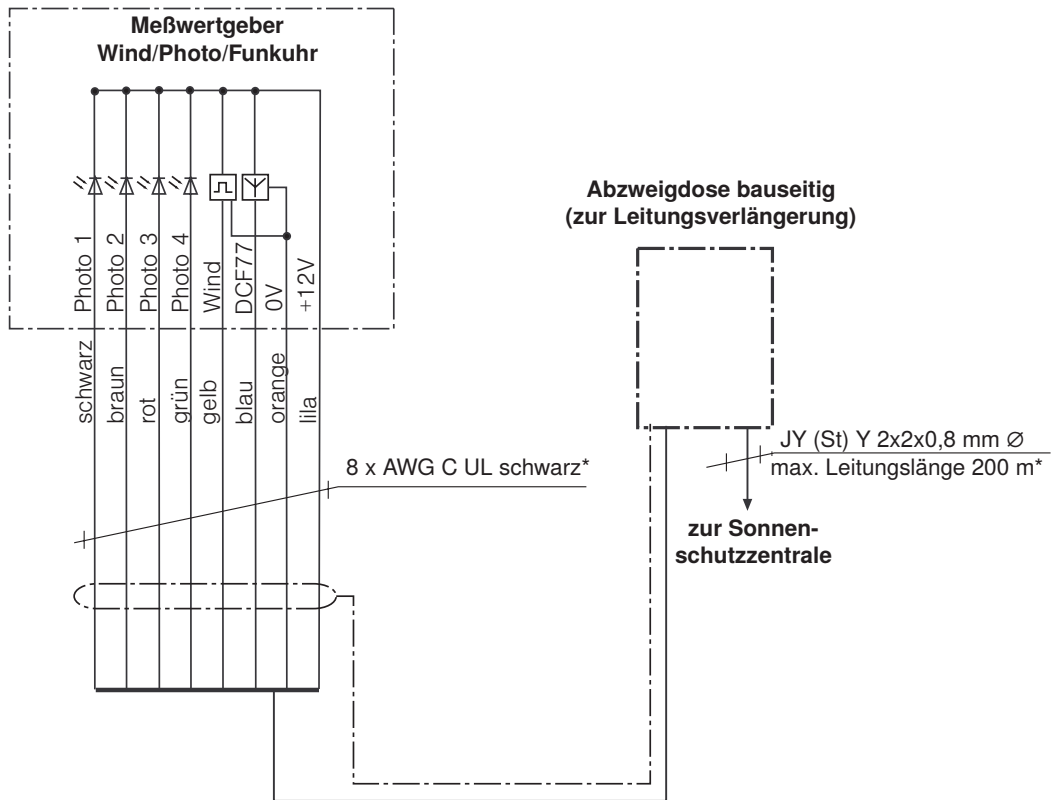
Meßwertgeber
Wind/Photo/Funkuhr

Photo 1
Photo 2
Photo 3
Photo 4
Wind
DCF77
0V
+12V

schwarz
braun
rot
grün
gelb
blau
orange
lila

8 x AWG C UL schwarz*

Abzweigdose bauseitig
(zur Leitungsverlängerung)

JY (St) Y 2x2x0,8 mm ∅
max. Leitungslänge 200 m*

zur Sonnenschutzzentrale